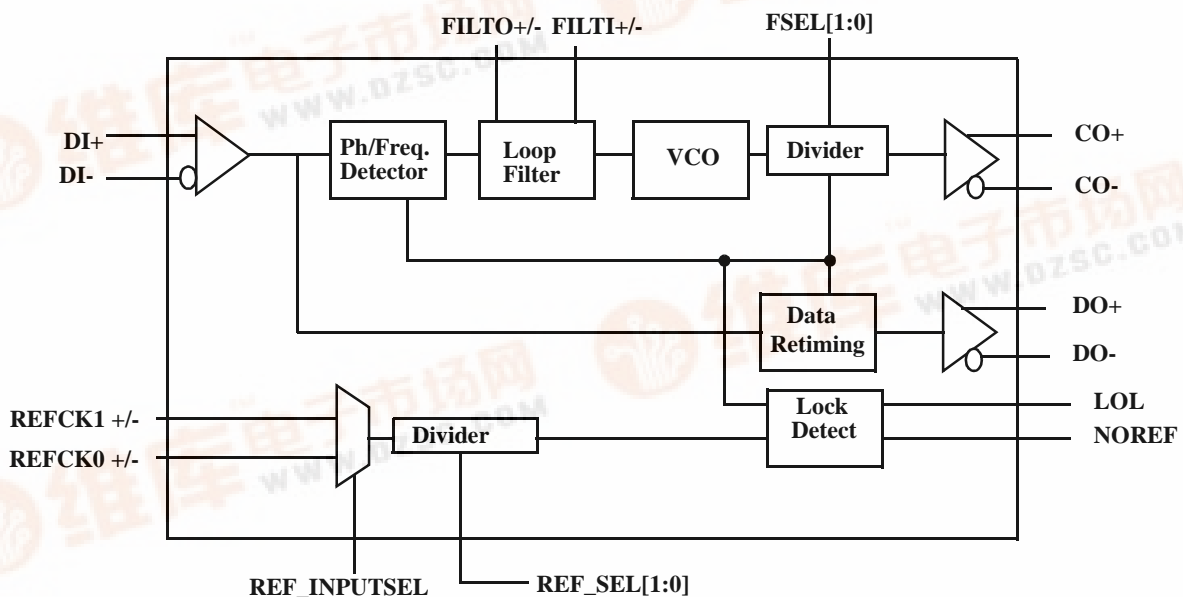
FILTO+/- FILTI+/-

FSEL[1:0]

DI+

DI-

Ph/Freq. Detector

Loop Filter

VCO

Divider

CO+

CO-

Data Retiming

DO+

DO-

REFCK1 +/-

REFCK0 +/-

Divider

Lock Detect

LOL

NOREF

REF_INPUTSEL

REF_SEL[1:0]

维库电子市场网
www.dzsc.com